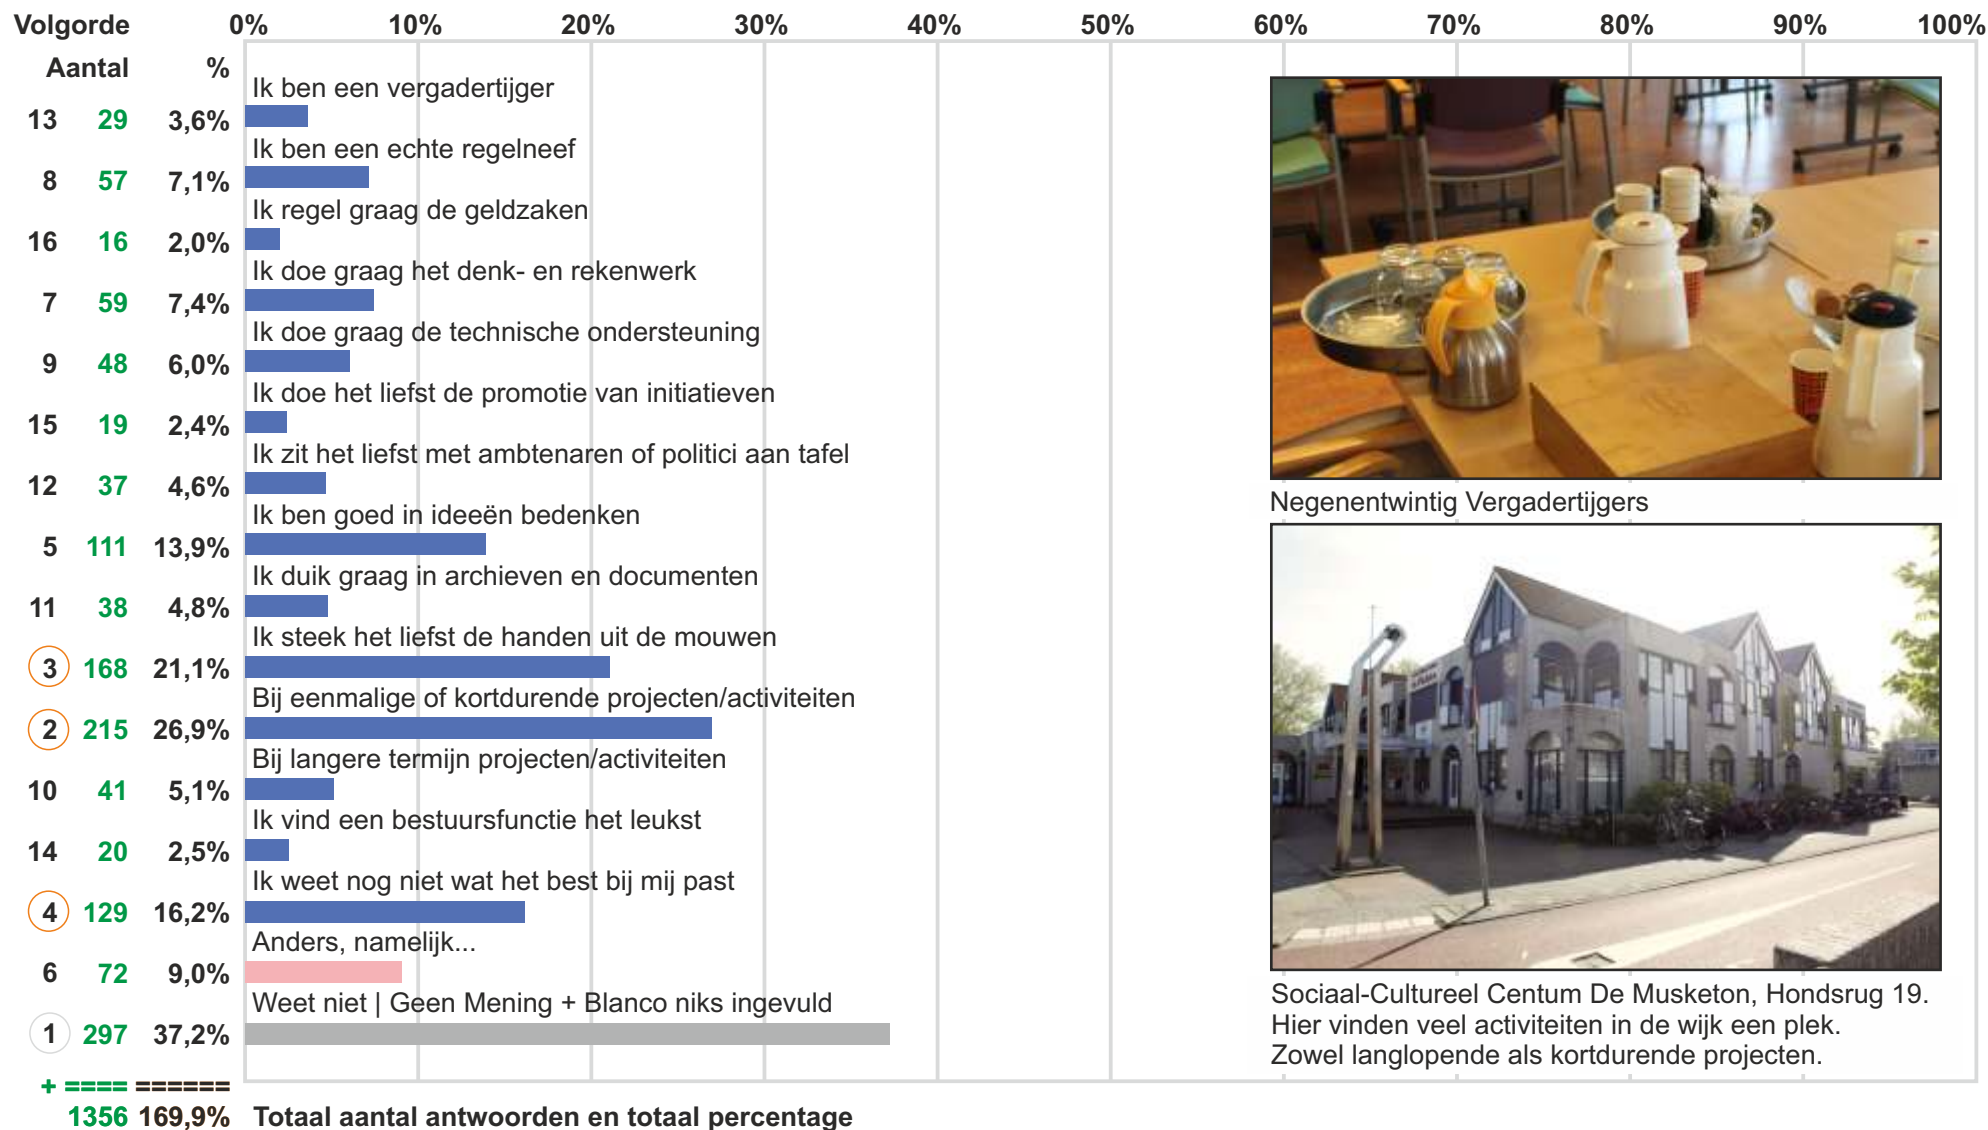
| Volgorde | Aantal | % | |
|---|---|---|---|
| 13 | 29 | 3,6% | Ik ben een vergadertijger |
| 8 | 57 | 7,1% | Ik ben een echte regelneef |
| 16 | 16 | 2,0% | Ik regel graag de geldzaken |
| 7 | 59 | 7,4% | Ik doe graag het denk- en rekenwerk |
| 9 | 48 | 6,0% | Ik doe graag de technische ondersteuning |
| 15 | 19 | 2,4% | Ik doe het liefst de promotie van initiatieven |
| 12 | 37 | 4,6% | Ik zit het liefst met ambtenaren of politici aan tafel |
| 5 | 111 | 13,9% | Ik ben goed in ideeën bedenken |
| 11 | 38 | 4,8% | Ik duik graag in archieven en documenten |
| 3 | 168 | 21,1% | Ik steek het liefst de handen uit de mouwen |
| 2 | 215 | 26,9% | Bij eenmalige of kortdurende projecten/activiteiten |
| 10 | 41 | 5,1% | Bij langere termijn projecten/activiteiten |
| 14 | 20 | 2,5% | Ik vind een bestuursfunctie het leukst |
| 4 | 129 | 16,2% | Ik weet nog niet wat het best bij mij past |
| 6 | 72 | 9,0% | Anders, namelijk... |
| 1 | 297 | 37,2% | Weet niet \| Geen Mening + Blanco niks ingevuld |
| + | ==== | ====== | |
| | 1356 | 169,9% | Totaal aantal antwoorden en totaal percentage |

0% 10% 20% 30% 40% 50% 60% 70% 80% 90% 100%

Negenentwintig Vergadertijgers

Sociaal-Cultureel Centum De Musketon, Hondsrug 19. Hier vinden veel activiteiten in de wijk een plek. Zowel langlopende als kortdurende projecten.